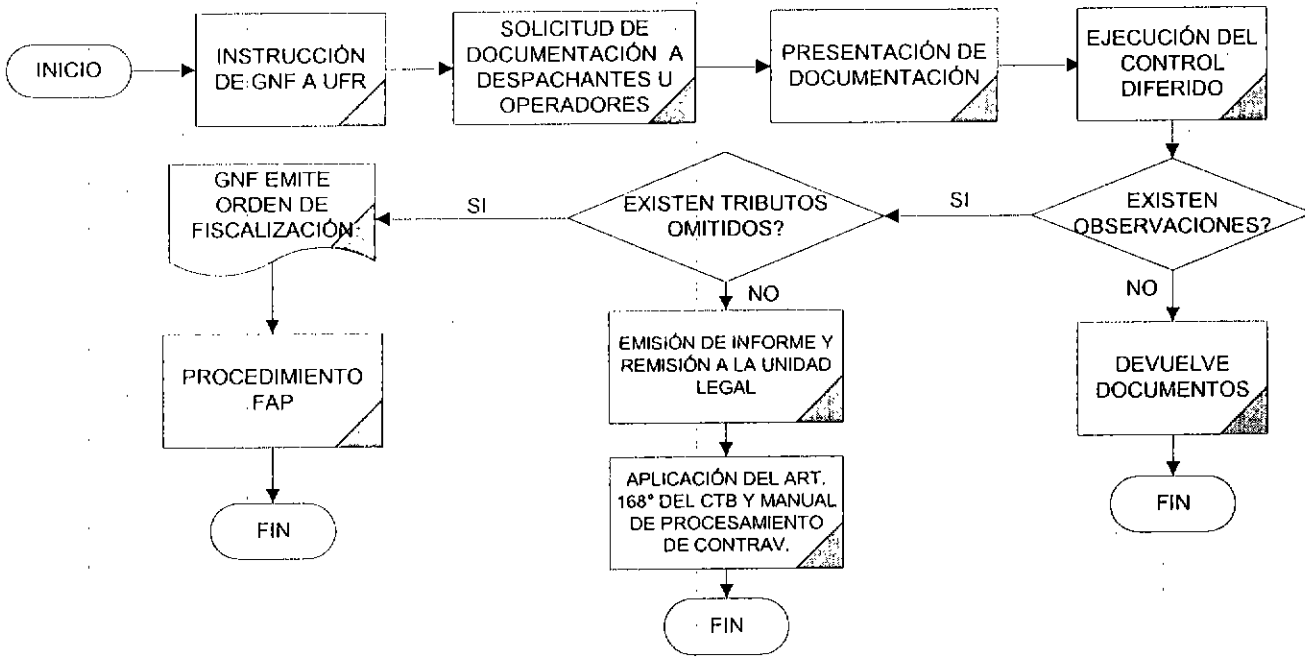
INICIO

INSTRUCCIÓN DE GNF A UFR

SOLICITUD DE DOCUMENTACIÓN A DESPACHANTES U OPERADORES

PRESENTACIÓN DE DOCUMENTACIÓN

EJECUCIÓN DEL CONTROL DIFERIDO

EXISTEN OBSERVACIONES?

SI

EXISTEN TRIBUTOS OMITIDOS?

SI

GNF EMITE ORDEN DE FISCALIZACIÓN

PROCEDIMIENTO FAP

FIN

NO

EMISIÓN DE INFORME Y REMISIÓN A LA UNIDAD LEGAL

APLICACIÓN DEL ART. 168° DEL CTB Y MANUAL DE PROCESAMIENTO DE CONTRAV.

FIN

NO

DEVUELVE DOCUMENTOS

FIN